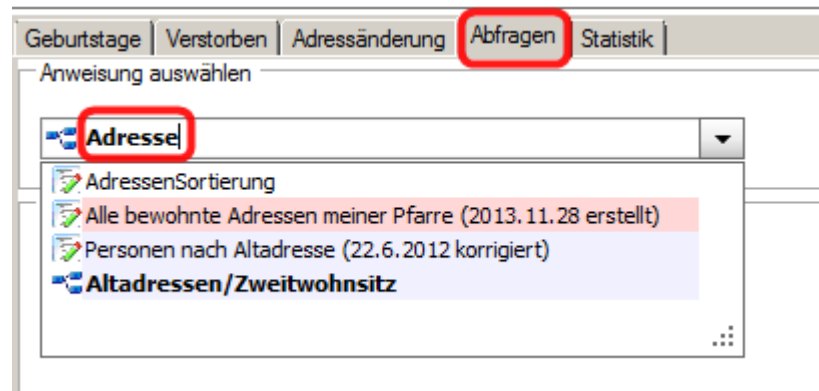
Geburtstage | Verstorben | Adressänderung | Abfragen | Statistik

Anweisung auswählen

Adresse

AdressenSortierung
Alle bewohnte Adressen meiner Pfarre (2013.11.28 erstellt)
Personen nach Altadresse (22.6.2012 korrigiert)
**Altadressen/Zweitwohnsitz**